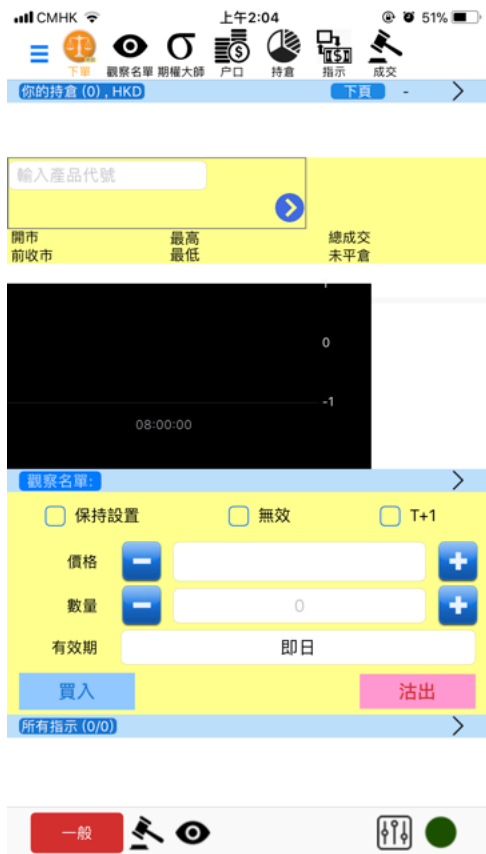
CMHK 上午2:04 51%

下單 觀察名單 期權大師 戶口 持倉 指示 成交

你的持倉 (0) , HKD 下頁 - >

輸入產品代號

開市 最高 總成交
前收市 最低 未平倉

1
0
-1
08:00:00

觀察名單: >

保持設置 無效 T+1

價格
數量 0
有效期 即日

買入 沽出

所有指示 (0/0) >

一般